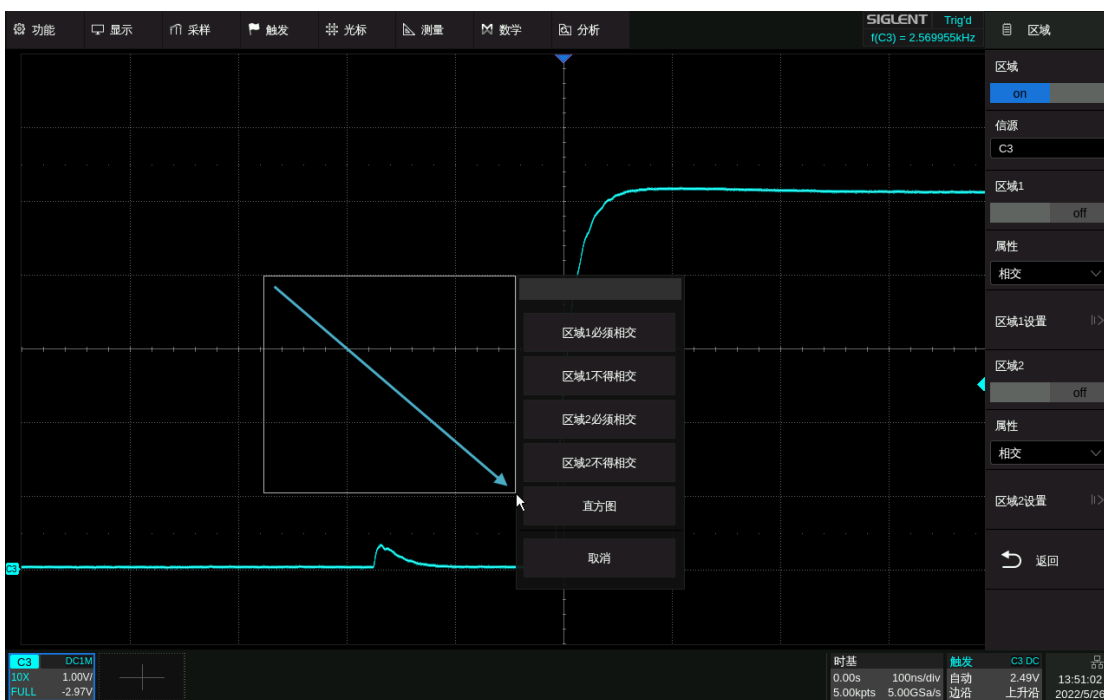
功能 显示 采样 触发 光标 测量 数学 分析
SIGLENT Trig'd
f(C3) = 2.569955kHz
区域

区域
on
信源
C3
区域1
off
属性
相交
区域1设置
区域2
off
属性
相交
区域2设置
返回

区域1必须相交
区域1不得相交
区域2必须相交
区域2不得相交
直方图
取消

C3
C3 DC1M
10X 1.00V/
FULL -2.97V

时基
0.00s 100ns/div
5.00kpts 5.00GSa/s
触发 C3 DC
自动 2.49V
边沿 上升沿
13:51:02
2022/5/26